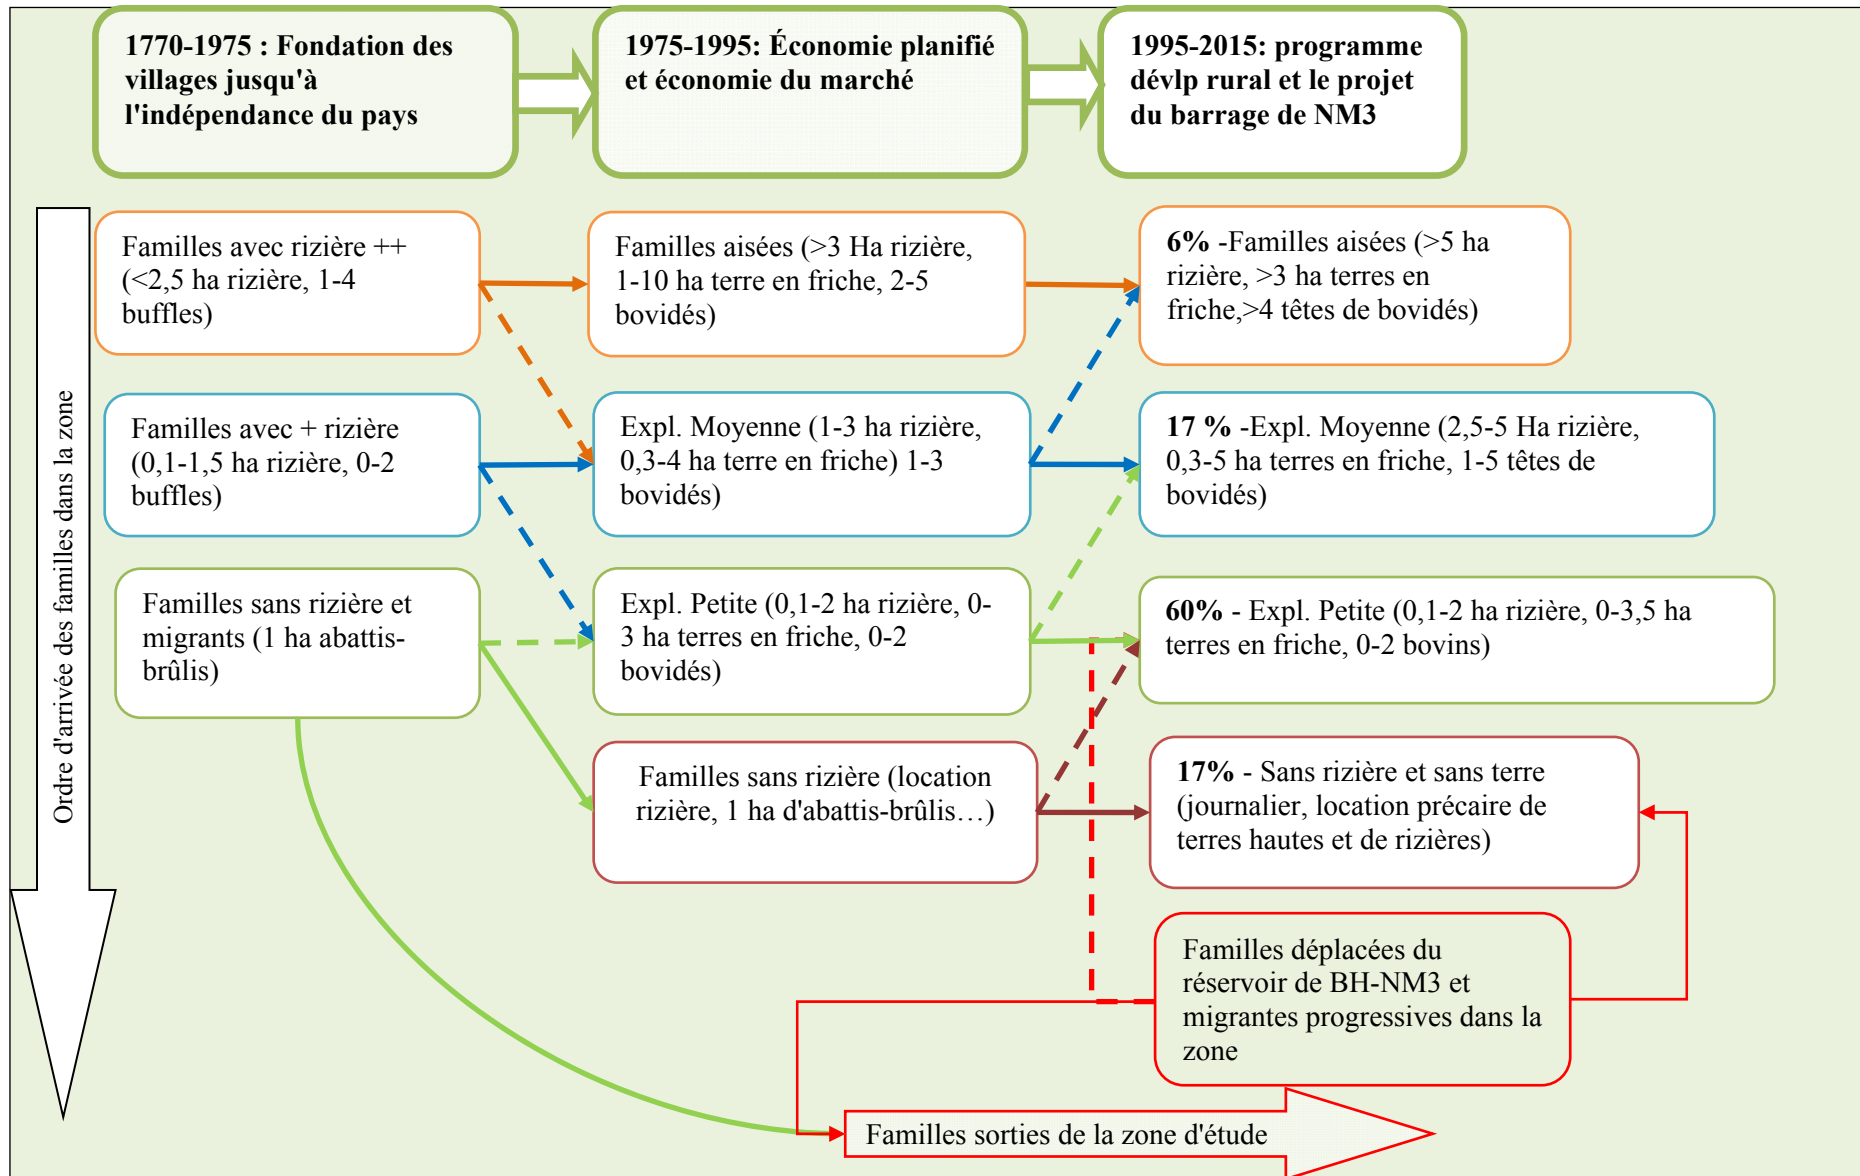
1770-1975 : Fondation des villages jusqu'à l'indépendance du pays

1975-1995: Économie planifié et économie du marché

1995-2015: programme dévlp rural et le projet du barrage de NM3

Ordre d'arrivée des familles dans la zone

Familles avec rizière ++ (<2,5 ha rizière, 1-4 buffles)

Familles aisées (>3 Ha rizière, 1-10 ha terre en friche, 2-5 bovidés)

6% -Familles aisées (>5 ha rizière, >3 ha terres en friche,>4 têtes de bovidés)

Familles avec + rizière (0,1-1,5 ha rizière, 0-2 buffles)

Expl. Moyenne (1-3 ha rizière, 0,3-4 ha terre en friche) 1-3 bovidés)

17 % -Expl. Moyenne (2,5-5 Ha rizière, 0,3-5 ha terres en friche, 1-5 têtes de bovidés)

Familles sans rizière et migrants (1 ha abattis-brûlis)

Expl. Petite (0,1-2 ha rizière, 0-3 ha terres en friche, 0-2 bovidés)

60% - Expl. Petite (0,1-2 ha rizière, 0-3,5 ha terres en friche, 0-2 bovins)

Familles sans rizière (location rizière, 1 ha d'abattis-brûlis…)

17% - Sans rizière et sans terre (journalier, location précaire de terres hautes et de rizières)

Familles déplacées du réservoir de BH-NM3 et migrantes progressives dans la zone

Familles sorties de la zone d'étude